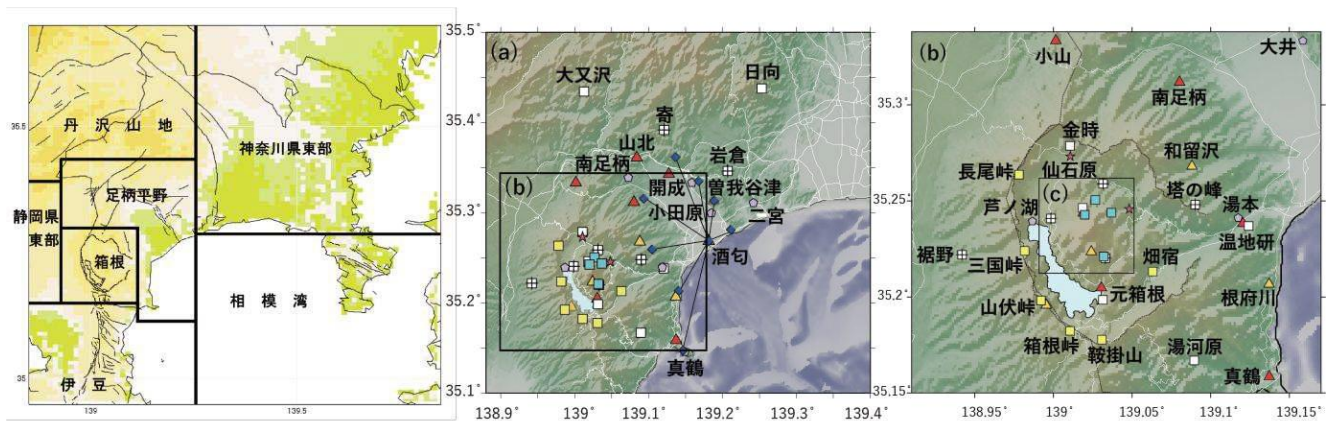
35.5
丹沢山地
神奈川県東部
足柄平野
静岡県東部
箱根
相模湾
伊豆
35
139
139.5

35.5°
35.4°
35.3°
35.2°
35.1°
(a)
大又沢
日向
寄
山北
南足柄
岩倉
開成
曽我谷津
小田原
二宮
(b)
酒匂
真鶴
138.9°
139°
139.1°
139.2°
139.3°
139.4°

(b)
小山
大井
35.3°
南足柄
金時
和留沢
長尾峠
仙石原
(c)
塔の峰
35.25°
芦ノ湖
湯本
温地研
裾野
三国峠
畑宿
35.2°
山伏峠
元箱根
根府川
箱根峠
鞍掛山
湯河原
真鶴
35.15°
138.95°
139°
139.05°
139.1°
139.15°